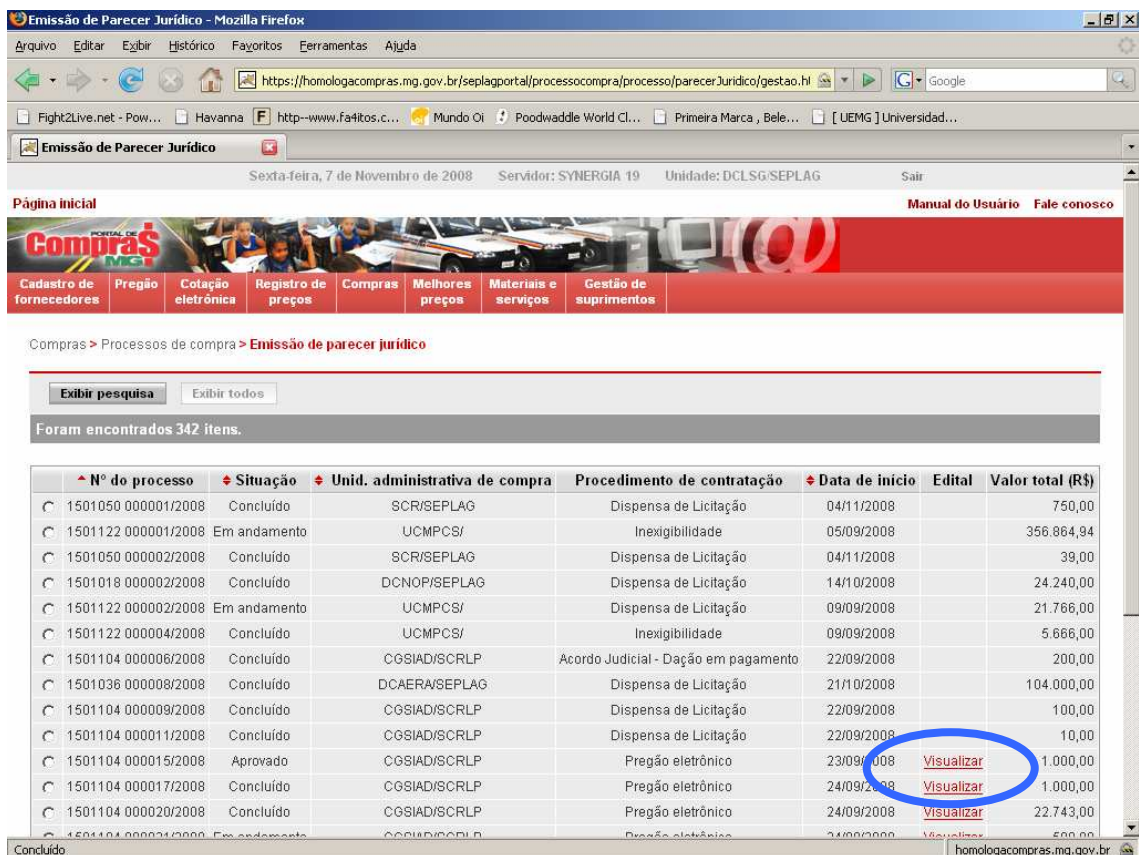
Emissão de Parecer Jurídico - Mozilla Firefox

Arquivo Editar Exibir Histórico Favoritos Ferramentas Ajuda

https://homologacompras.mg.gov.br/seplagportal/processocompra/processo/parecerJuridico/gestao.ht

Google

Fight2Live.net - Pow... Havanna http--www.fa4itos.c... Mundo Oi Poodwaddle World Cl... Primeira Marca , Bele... [ UEMG ] Universidad...

Emissão de Parecer Jurídico

Sexta-feira, 7 de Novembro de 2008 Servidor: SYNERGIA 19 Unidade: DCLSG/SEPLAG Sair

Página inicial

Manual do Usuário Fale conosco

PORTAL DE Compras MG

Cadastro de fornecedores | Pregão | Cotação eletrônica | Registro de preços | Compras | Melhores preços | Materiais e serviços | Gestão de suprimentos

Compras > Processos de compra > Emissão de parecer jurídico

Exibir pesquisa Exibir todos

Foram encontrados 342 itens.

| | Nº do processo | Situação | Unid. administrativa de compra | Procedimento de contratação | Data de início | Edital | Valor total (R$) |
|---|---|---|---|---|---|---|---|
| | 1501050 000001/2008 | Concluído | SCR/SEPLAG | Dispensa de Licitação | 04/11/2008 | | 750,00 |
| | 1501122 000001/2008 | Em andamento | UCMPCS/ | Inexigibilidade | 05/09/2008 | | 356.864,94 |
| | 1501050 000002/2008 | Concluído | SCR/SEPLAG | Dispensa de Licitação | 04/11/2008 | | 39,00 |
| | 1501018 000002/2008 | Concluído | DCNOP/SEPLAG | Dispensa de Licitação | 14/10/2008 | | 24.240,00 |
| | 1501122 000002/2008 | Em andamento | UCMPCS/ | Dispensa de Licitação | 09/09/2008 | | 21.766,00 |
| | 1501122 000004/2008 | Concluído | UCMPCS/ | Inexigibilidade | 09/09/2008 | | 5.666,00 |
| | 1501104 000006/2008 | Concluído | CGSIAD/SCRLP | Acordo Judicial - Dação em pagamento | 22/09/2008 | | 200,00 |
| | 1501036 000008/2008 | Concluído | DCAERA/SEPLAG | Dispensa de Licitação | 21/10/2008 | | 104.000,00 |
| | 1501104 000009/2008 | Concluído | CGSIAD/SCRLP | Dispensa de Licitação | 22/09/2008 | | 100,00 |
| | 1501104 000011/2008 | Concluído | CGSIAD/SCRLP | Dispensa de Licitação | 22/09/2008 | | 10,00 |
| | 1501104 000015/2008 | Aprovado | CGSIAD/SCRLP | Pregão eletrônico | 23/09/2008 | Visualizar | 1.000,00 |
| | 1501104 000017/2008 | Concluído | CGSIAD/SCRLP | Pregão eletrônico | 24/09/2008 | Visualizar | 1.000,00 |
| | 1501104 000020/2008 | Concluído | CGSIAD/SCRLP | Pregão eletrônico | 24/09/2008 | Visualizar | 22.743,00 |
| | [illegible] | Em andamento | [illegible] | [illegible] | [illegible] | Visualizar | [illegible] |

Concluído

homologacompras.mg.gov.br